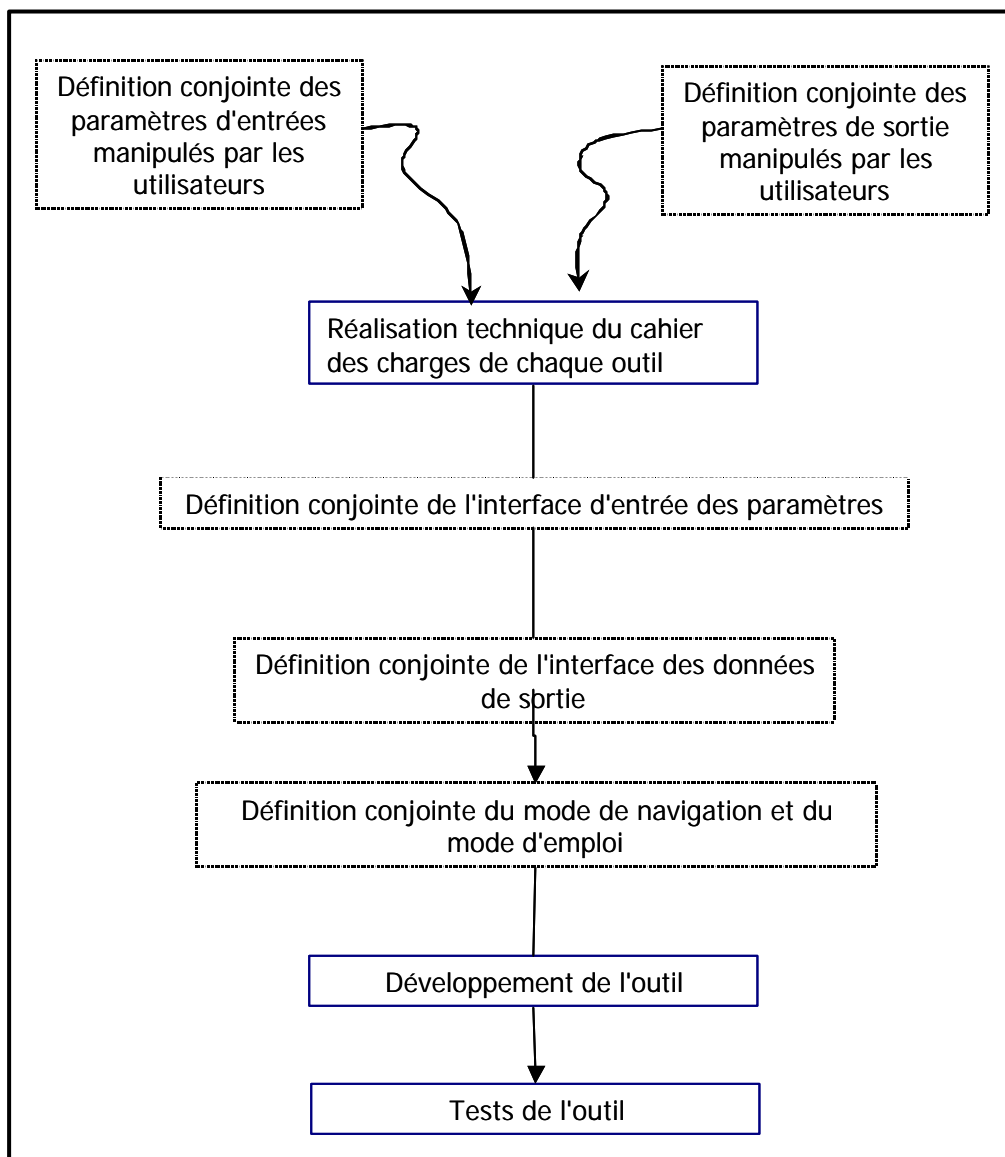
Définition conjointe des paramètres d'entrées manipulés par les utilisateurs

Définition conjointe des paramètres de sortie manipulés par les utilisateurs

Réalisation technique du cahier des charges de chaque outil

Définition conjointe de l'interface d'entrée des paramètres

Définition conjointe de l'interface des données de sortie

Définition conjointe du mode de navigation et du mode d'emploi

Développement de l'outil

Tests de l'outil